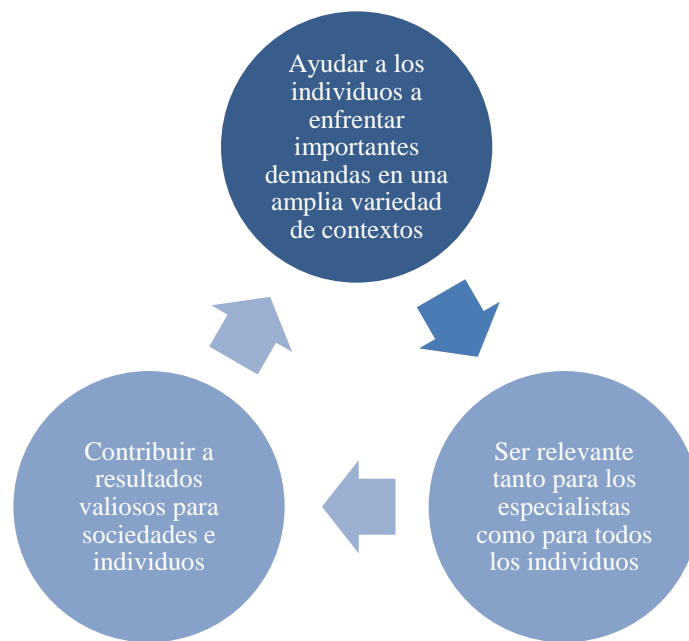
Ayudar a los individuos a enfrentar importantes demandas en una amplia variedad de contextos

Ser relevante tanto para los especialistas como para todos los individuos

Contribuir a resultados valiosos para sociedades e individuos